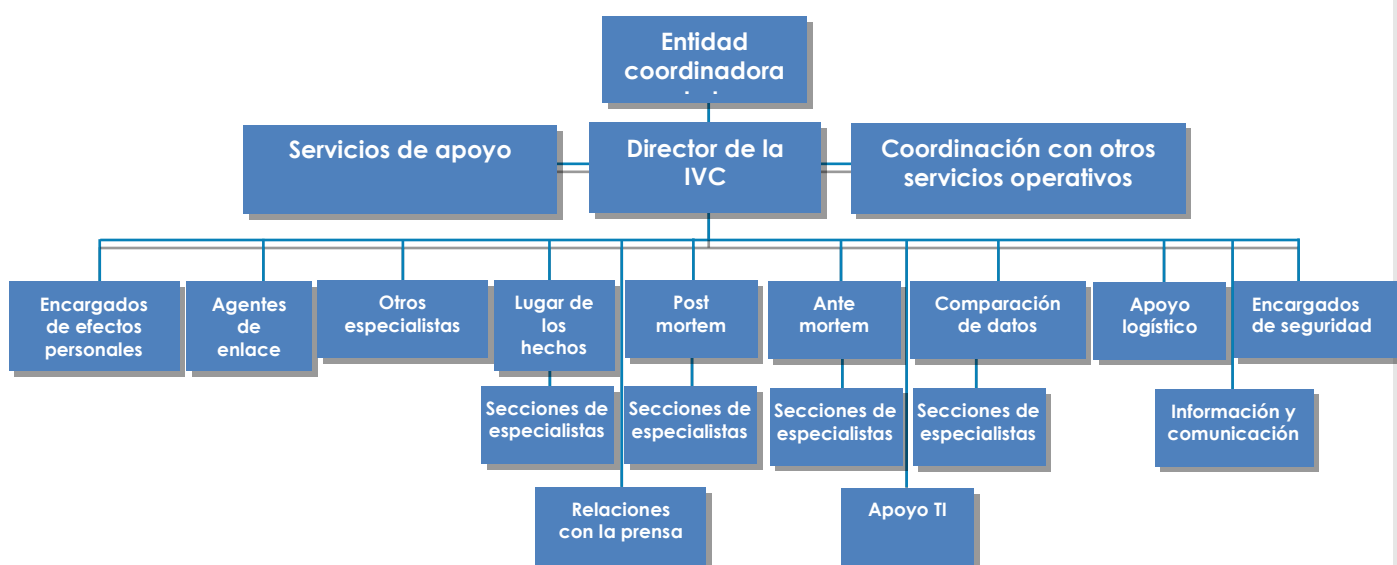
Entidad coordinadora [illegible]

Servicios de apoyo

Director de la IVC

Coordinación con otros servicios operativos

Encargados de efectos personales

Agentes de enlace

Otros especialistas

Lugar de los hechos

Post mortem

Ante mortem

Comparación de datos

Apoyo logístico

Encargados de seguridad

Secciones de especialistas

Secciones de especialistas

Secciones de especialistas

Secciones de especialistas

Información y comunicación

Relaciones con la prensa

Apoyo TI